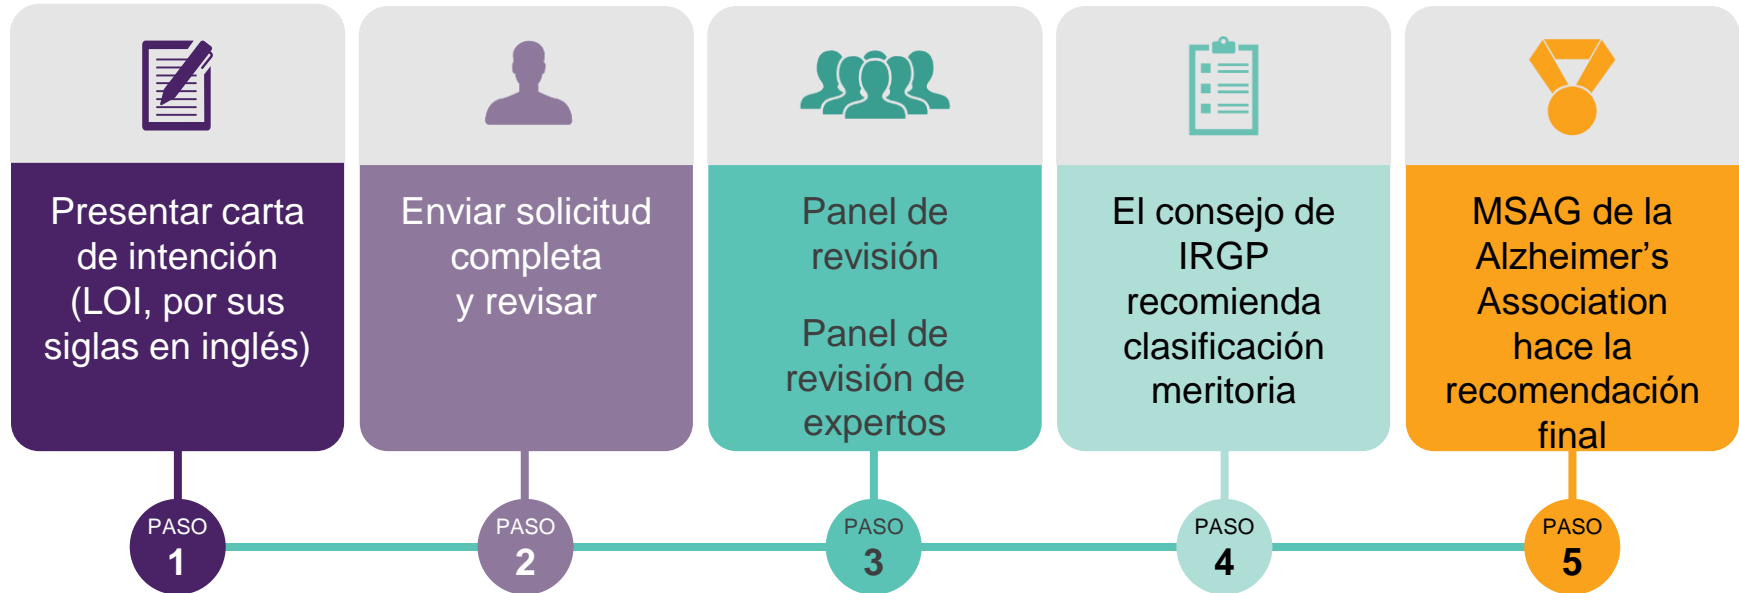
Presentar carta de intención (LOI, por sus siglas en inglés)

Enviar solicitud completa y revisar

Panel de revisión

Panel de revisión de expertos

El consejo de IRGP recomienda clasificación meritoria

MSAG de la Alzheimer's Association hace la recomendación final

PASO 1

PASO 2

PASO 3

PASO 4

PASO 5